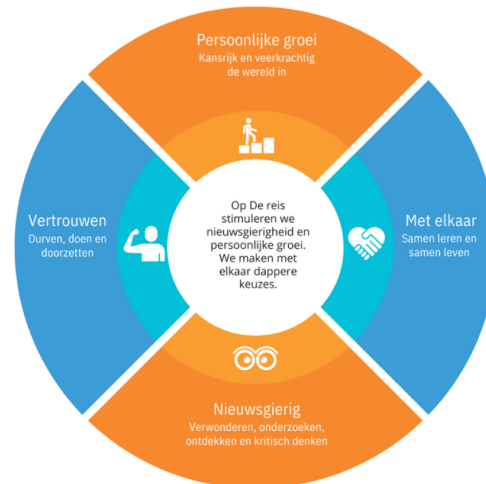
Persoonlijke groei
Kansrijk en veerkrachtig de wereld in

Vertrouwen
Durven, doen en doorzetten

Op De reis stimuleren we nieuwsgierigheid en persoonlijke groei. We maken met elkaar dappere keuzes.

Met elkaar
Samen leren en samen leven

Nieuwsgierig
Verwonderen, onderzoeken, ontdekken en kritisch denken